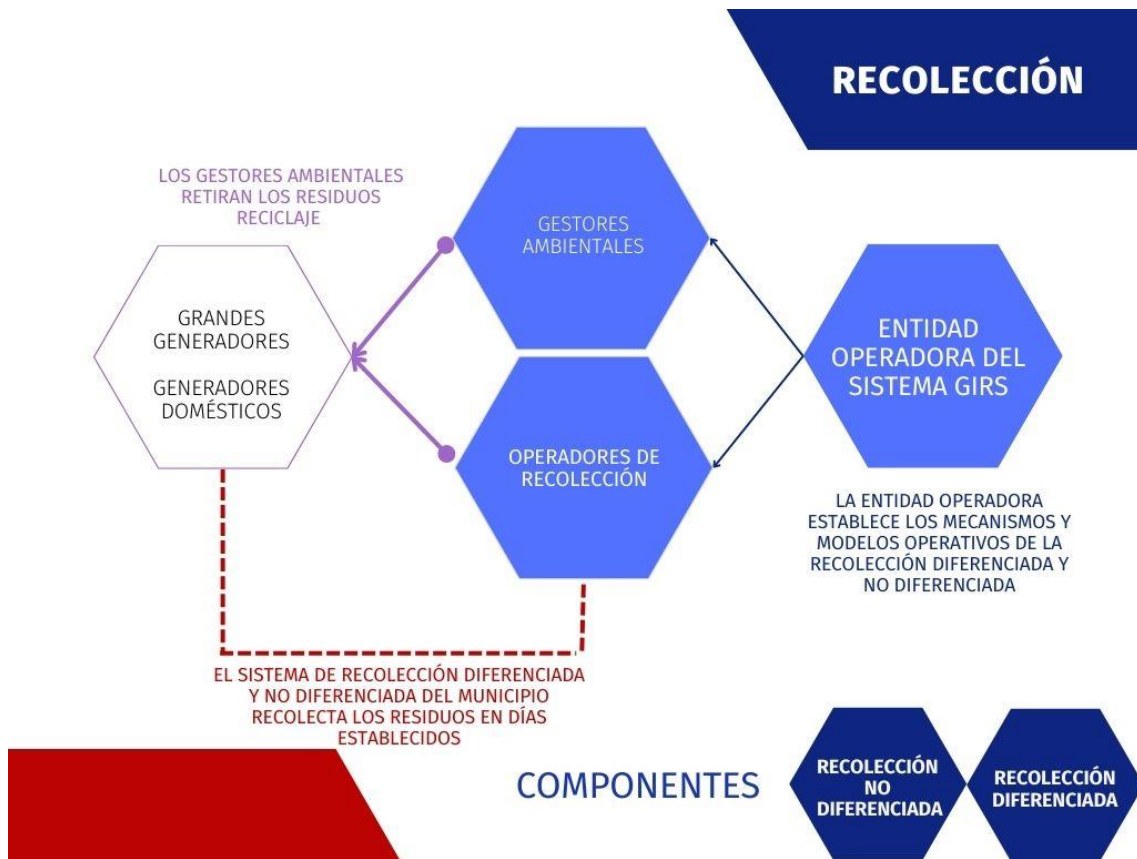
RECOLECCIÓN

LOS GESTORES AMBIENTALES RETIRAN LOS RESIDUOS RECICLAJE

GESTORES AMBIENTALES

GRANDES GENERADORES

GENERADORES DOMÉSTICOS

ENTIDAD OPERADORA DEL SISTEMA GIRS

OPERADORES DE RECOLECCIÓN

LA ENTIDAD OPERADORA ESTABLECE LOS MECANISMOS Y MODELOS OPERATIVOS DE LA RECOLECCIÓN DIFERENCIADA Y NO DIFERENCIADA

EL SISTEMA DE RECOLECCIÓN DIFERENCIADA Y NO DIFERENCIADA DEL MUNICIPIO RECOLECTA LOS RESIDUOS EN DÍAS ESTABLECIDOS

COMPONENTES

RECOLECCIÓN NO DIFERENCIADA

RECOLECCIÓN DIFERENCIADA